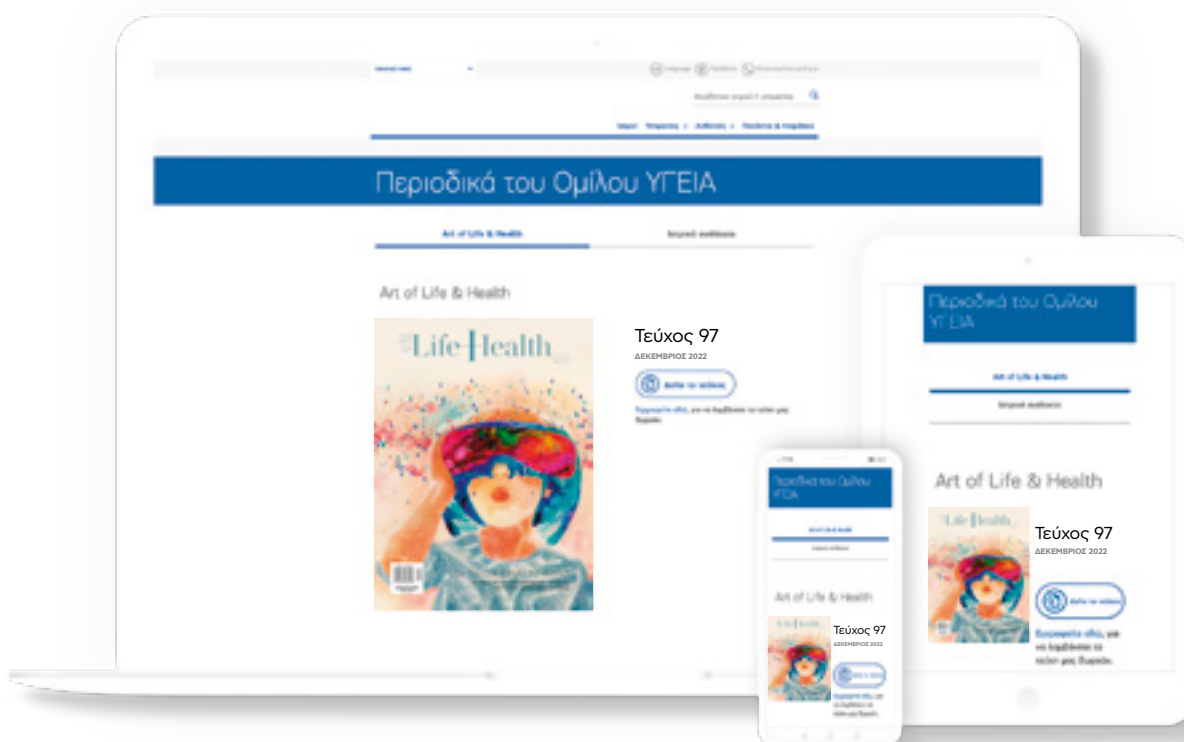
Περιοδικά του Ομίλου ΥΓΕΙΑ

Art of Life & Health

Art of Life & Health

Life Health

Τεύχος 97
ΔΕΚΕΜΒΡΙΟΣ 2022

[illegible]

Περιοδικά του Ομίλου ΥΓΕΙΑ

Art of Life & Health

Life Health

Τεύχος 97
ΔΕΚΕΜΒΡΙΟΣ 2022

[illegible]

Περιοδικά του Ομίλου ΥΓΕΙΑ

Art of Life & Health

Τεύχος 97
ΔΕΚΕΜΒΡΙΟΣ 2022